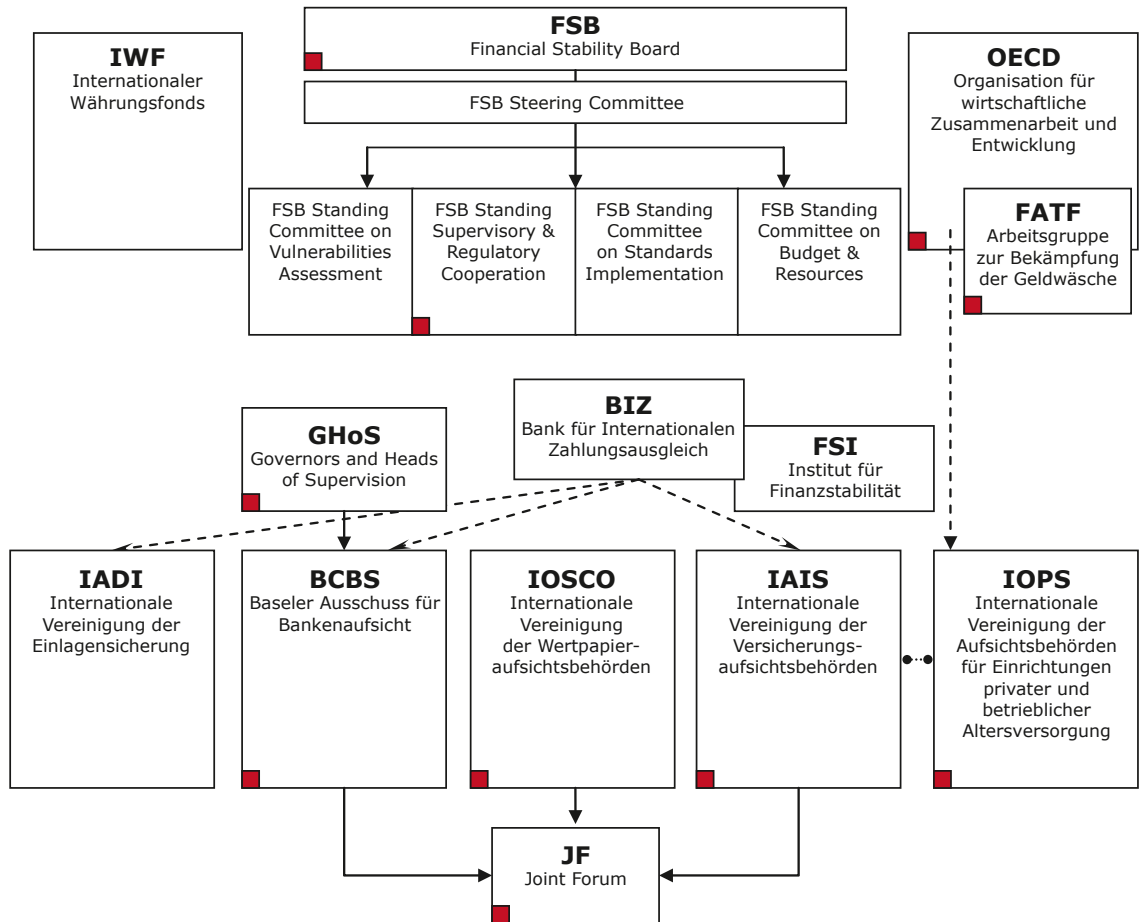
FSB
Financial Stability Board

FSB Steering Committee

IWF
Internationaler Währungsfonds

OECD
Organisation für wirtschaftliche Zusammenarbeit und Entwicklung

FSB Standing Committee on Vulnerabilities Assessment

FSB Standing Supervisory & Regulatory Cooperation

FSB Standing Committee on Standards Implementation

FSB Standing Committee on Budget & Resources

FATF
Arbeitsgruppe zur Bekämpfung der Geldwäsche

BIZ
Bank für Internationalen Zahlungsausgleich

GHoS
Governors and Heads of Supervision

FSI
Institut für Finanzstabilität

IADI
Internationale Vereinigung der Einlagensicherung

BCBS
Baseler Ausschuss für Bankenaufsicht

IOSCO
Internationale Vereinigung der Wertpapieraufsichtsbehörden

IAIS
Internationale Vereinigung der Versicherungsaufsichtsbehörden

IOPS
Internationale Vereinigung der Aufsichtsbehörden für Einrichtungen privater und betrieblicher Altersversorgung

JF
Joint Forum